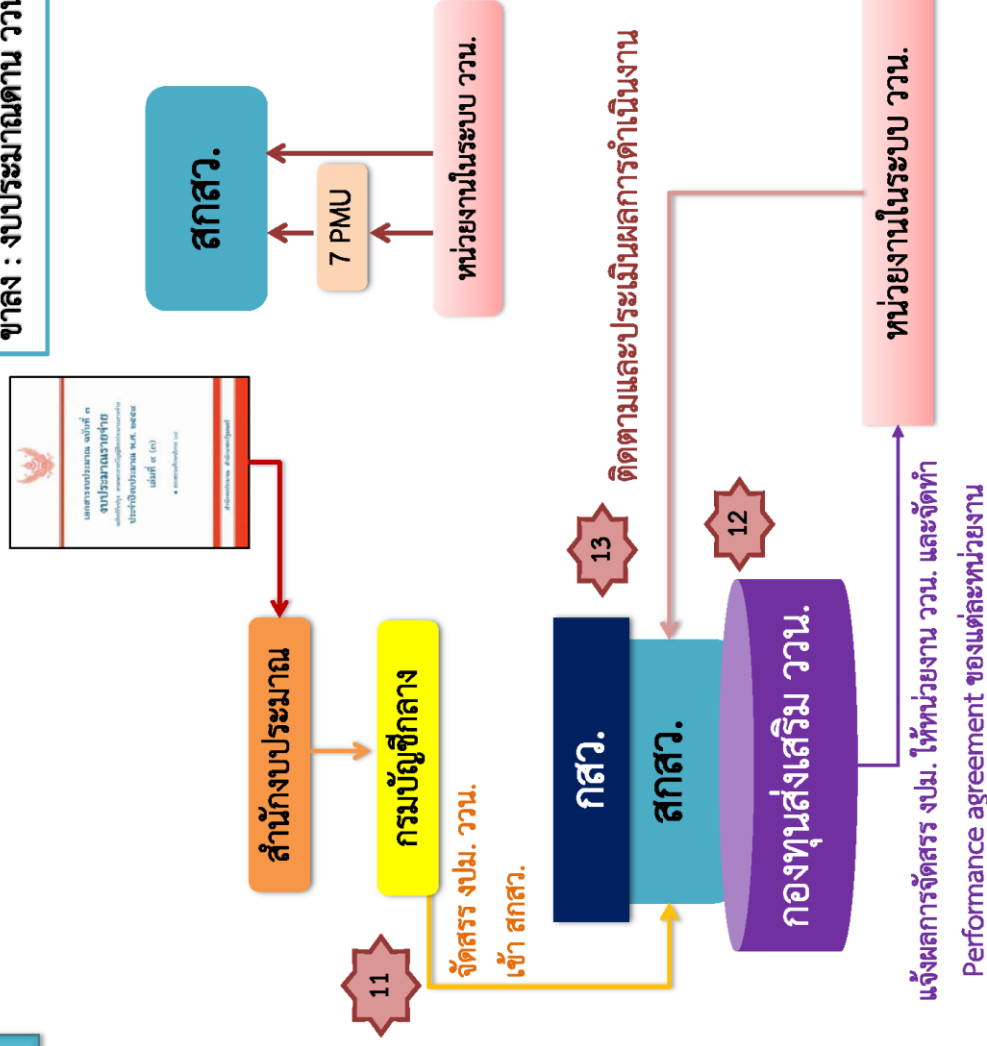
ขาลง : งบประมาณด้าน ววน

สกสว.

7 PMU

หน่วยงานในระบบ ววน.

เอกสารงบประมาณ ฉบับที่ ๓
งบประมาณรายจ่าย
ประจำปีงบประมาณ พ.ศ. ๒๕๖๔
เล่มที่ ๓ (๓)

สำนักงบประมาณ

กรมบัญชีกลาง

จัดสรร งปม. ววน.
เข้า สกสว.

11

กสว.

สกสว.

13

ติดตามและประเมินผลการดำเนินงาน

12

กองทุนส่งเสริม ววน.

หน่วยงานในระบบ ววน.

แจ้งผลการจัดสรร งปม. ให้หน่วยงาน ววน. และจัดทำ
Performance agreement ของแต่ละหน่วยงาน